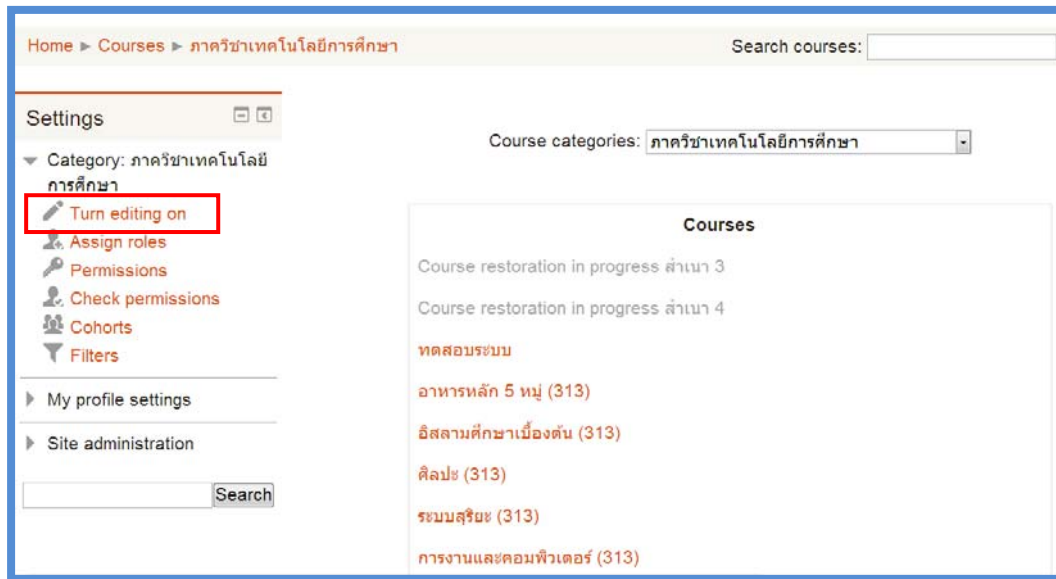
Home ► Courses ► ภาควิชาเทคโนโลยีการศึกษา

Search courses:

Settings

Category: ภาควิชาเทคโนโลยีการศึกษา

Turn editing on

Assign roles

Permissions

Check permissions

Cohorts

Filters

My profile settings

Site administration

Search

Course categories: ภาควิชาเทคโนโลยีการศึกษา

Courses

Course restoration in progress สำเนา 3

Course restoration in progress สำเนา 4

ทดสอบระบบ

อาหารหลัก 5 หมู่ (313)

อิสลามศึกษาเบื้องต้น (313)

ศิลปะ (313)

ระบบสุริยะ (313)

การงานและคอมพิวเตอร์ (313)